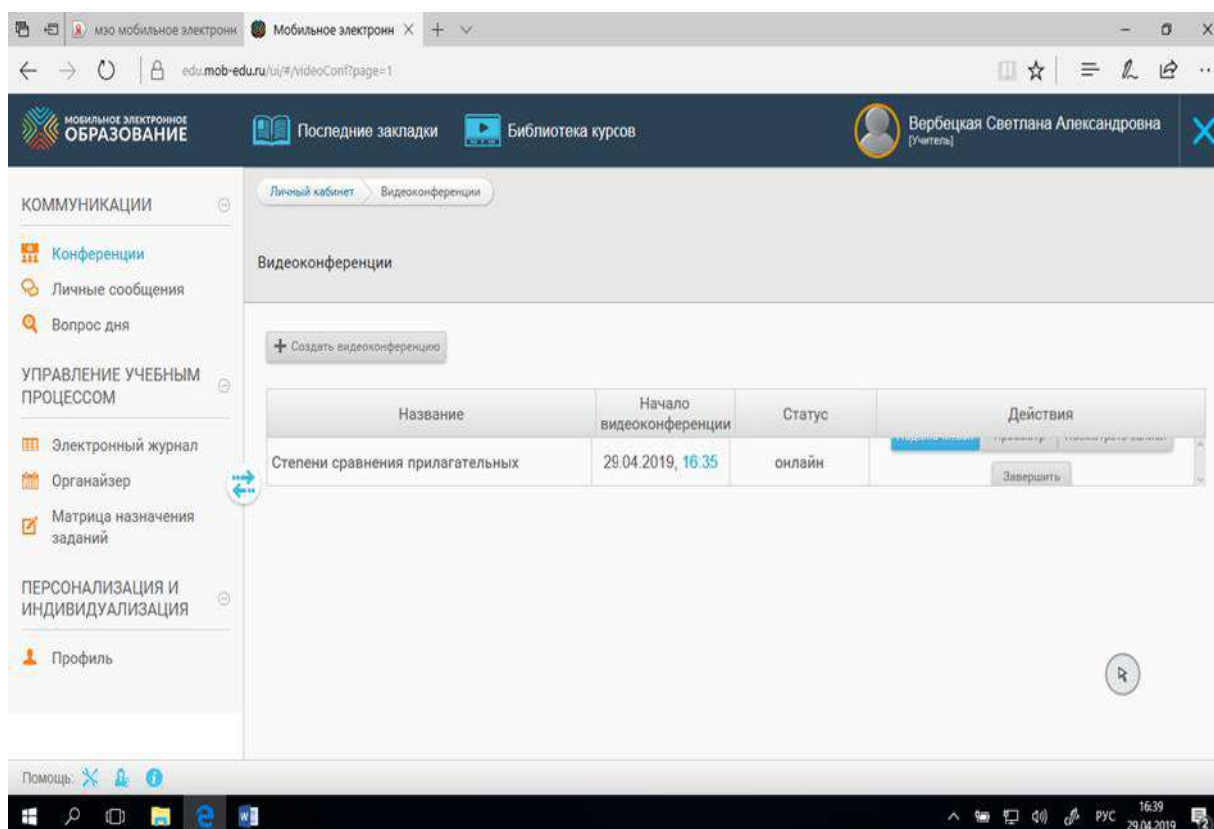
мэо мобильное электронн | Мобильное электронн

edu.mob-edu.ru/ui/#/videoConf?page=1

МОБИЛЬНОЕ ЭЛЕКТРОННОЕ ОБРАЗОВАНИЕ

Последние закладки

Библиотека курсов

Вербецкая Светлана Александровна
[Учитель]

КОММУНИКАЦИИ

Конференции

Личные сообщения

Вопрос дня

УПРАВЛЕНИЕ УЧЕБНЫМ ПРОЦЕССОМ

Электронный журнал

Органайзер

Матрица назначения заданий

ПЕРСОНАЛИЗАЦИЯ И ИНДИВИДУАЛИЗАЦИЯ

Профиль

Личный кабинет | Видеоконференции

Видеоконференции

+ Создать видеоконференцию

| Название | Начало видеоконференции | Статус | Действия |
|---|---|---|---|
| Степени сравнения прилагательных | 29.04.2019, 16.35 | онлайн | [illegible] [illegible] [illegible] Завершить |

Помощь:

РУС 16:39 29.04.2019